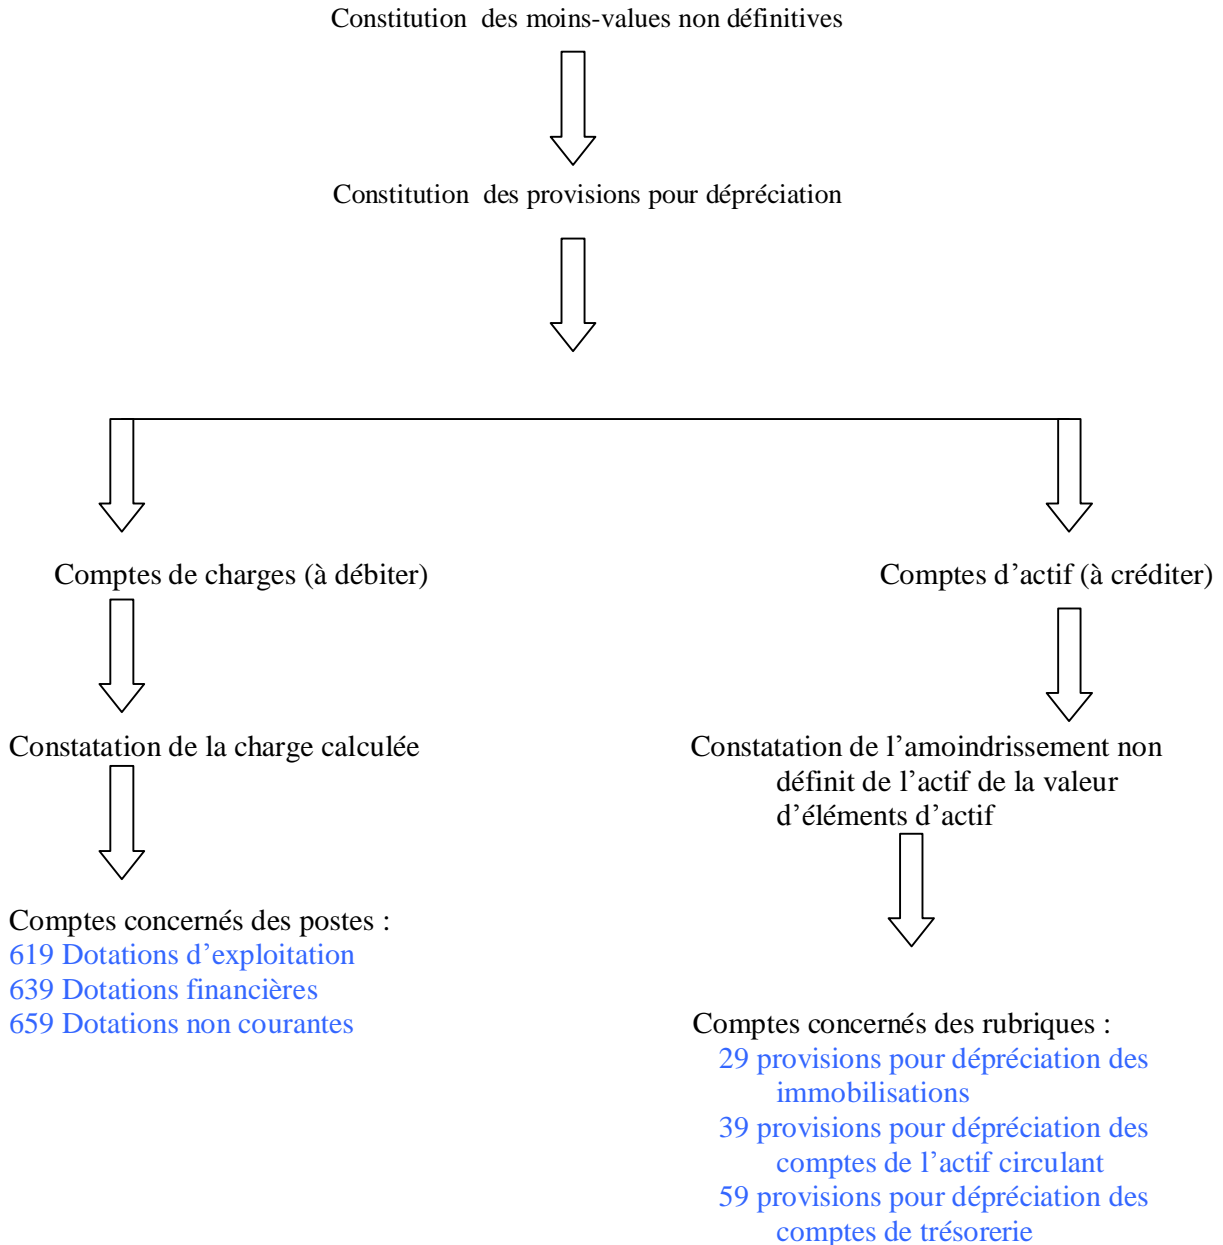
Constitution des moins-values non définitives

Constitution des provisions pour dépréciation

Comptes de charges (à débiter)

Constatation de la charge calculée

Comptes concernés des postes :
619 Dotations d'exploitation
639 Dotations financières
659 Dotations non courantes

Comptes d'actif (à créditer)

Constatation de l'amoindrissement non définit de l'actif de la valeur d'éléments d'actif

Comptes concernés des rubriques :
29 provisions pour dépréciation des immobilisations
39 provisions pour dépréciation des comptes de l'actif circulant
59 provisions pour dépréciation des comptes de trésorerie